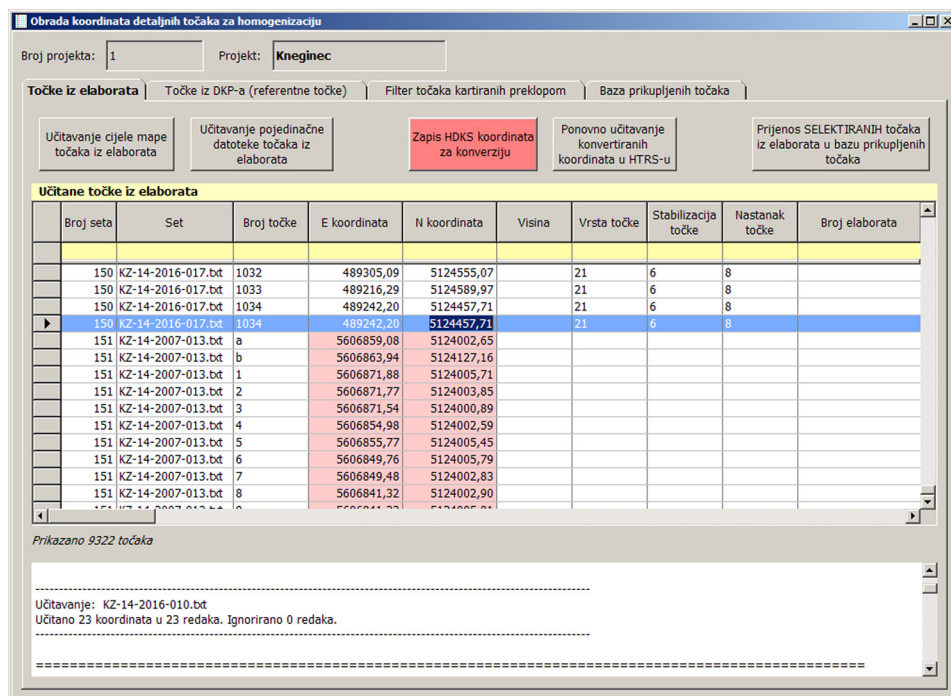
Obrada koordinata detaljnih točaka za homogenizaciju

Broj projekta: 1
Projekt: Kneginec

Točke iz elaborata | Točke iz DKP-a (referentne točke) | Filter točaka kartiranih preklopom | Baza prikupljenih točaka

Učitavanje cijele mape točaka iz elaborata
Učitavanje pojedinačne datoteke točaka iz elaborata
Zapis HDKS koordinata za konverziju
Ponovno učitavanje konvertiranih koordinata u HTRS-u
Prijenos SELEKTIRANIH točaka iz elaborata u bazu prikupljenih točaka

Učitane točke iz elaborata

| Broj seta | Set | Broj točke | E koordinata | N koordinata | Visina | Vrsta točke | Stabilizacija točke | Nastanak točke | Broj elaborata |
|---|---|---|---|---|---|---|---|---|---|
| | | | | | | | | | |
| 150 | KZ-14-2016-017.txt | 1032 | 489305,09 | 5124555,07 | | 21 | 6 | 8 | |
| 150 | KZ-14-2016-017.txt | 1033 | 489216,29 | 5124589,97 | | 21 | 6 | 8 | |
| 150 | KZ-14-2016-017.txt | 1034 | 489242,20 | 5124457,71 | | 21 | 6 | 8 | |
| 150 | KZ-14-2016-017.txt | 1034 | 489242,20 | 5124457,71 | | 21 | 6 | 8 | |
| 151 | KZ-14-2007-013.txt | a | 5606859,08 | 5124002,65 | | | | | |
| 151 | KZ-14-2007-013.txt | b | 5606863,94 | 5124127,16 | | | | | |
| 151 | KZ-14-2007-013.txt | 1 | 5606871,88 | 5124005,71 | | | | | |
| 151 | KZ-14-2007-013.txt | 2 | 5606871,77 | 5124003,85 | | | | | |
| 151 | KZ-14-2007-013.txt | 3 | 5606871,54 | 5124000,89 | | | | | |
| 151 | KZ-14-2007-013.txt | 4 | 5606854,98 | 5124002,59 | | | | | |
| 151 | KZ-14-2007-013.txt | 5 | 5606855,77 | 5124005,45 | | | | | |
| 151 | KZ-14-2007-013.txt | 6 | 5606849,76 | 5124005,79 | | | | | |
| 151 | KZ-14-2007-013.txt | 7 | 5606849,48 | 5124002,83 | | | | | |
| 151 | KZ-14-2007-013.txt | 8 | 5606841,32 | 5124002,90 | | | | | |

Prikazano 9322 točaka

------------------------------------------------------------
Učitavanje: KZ-14-2016-010.txt
Učitano 23 koordinata u 23 redaka. Ignorirano 0 redaka.
------------------------------------------------------------

============================================================